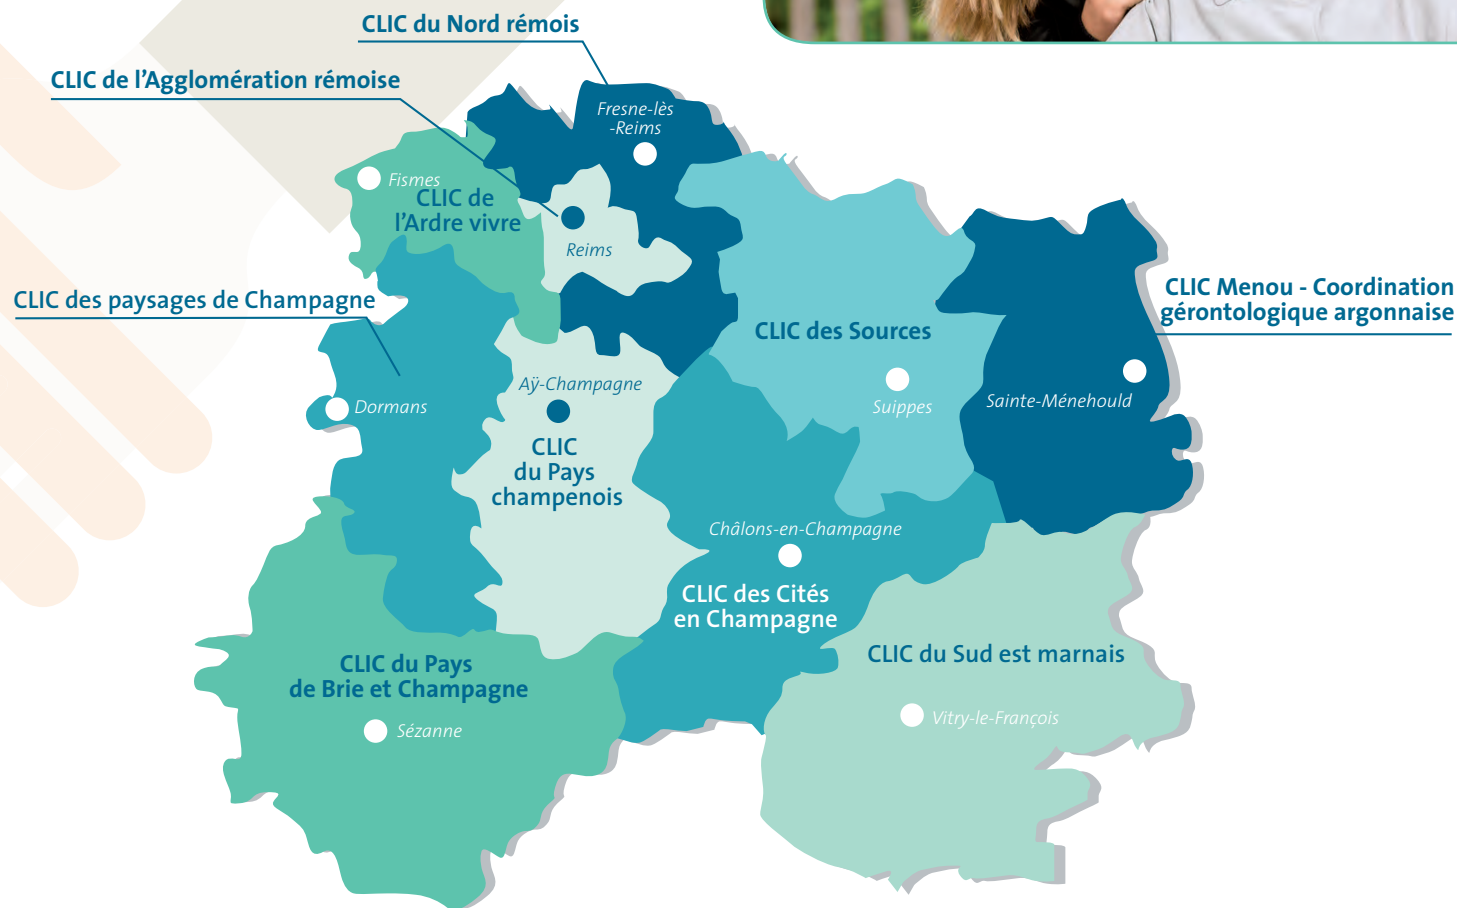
CLIC du Nord rémois

CLIC de l'Agglomération rémoise

Fresne-lès-Reims

Fismes

CLIC de l'Ardre vivre

Reims

CLIC des paysages de Champagne

CLIC des Sources

CLIC Menou - Coordination gérontologique argonnaise

Aÿ-Champagne

Dormans

CLIC du Pays champenois

Suippes

Sainte-Ménehould

Châlons-en-Champagne

CLIC des Cités en Champagne

CLIC du Sud est marnais

CLIC du Pays de Brie et Champagne

Sézanne

Vitry-le-François